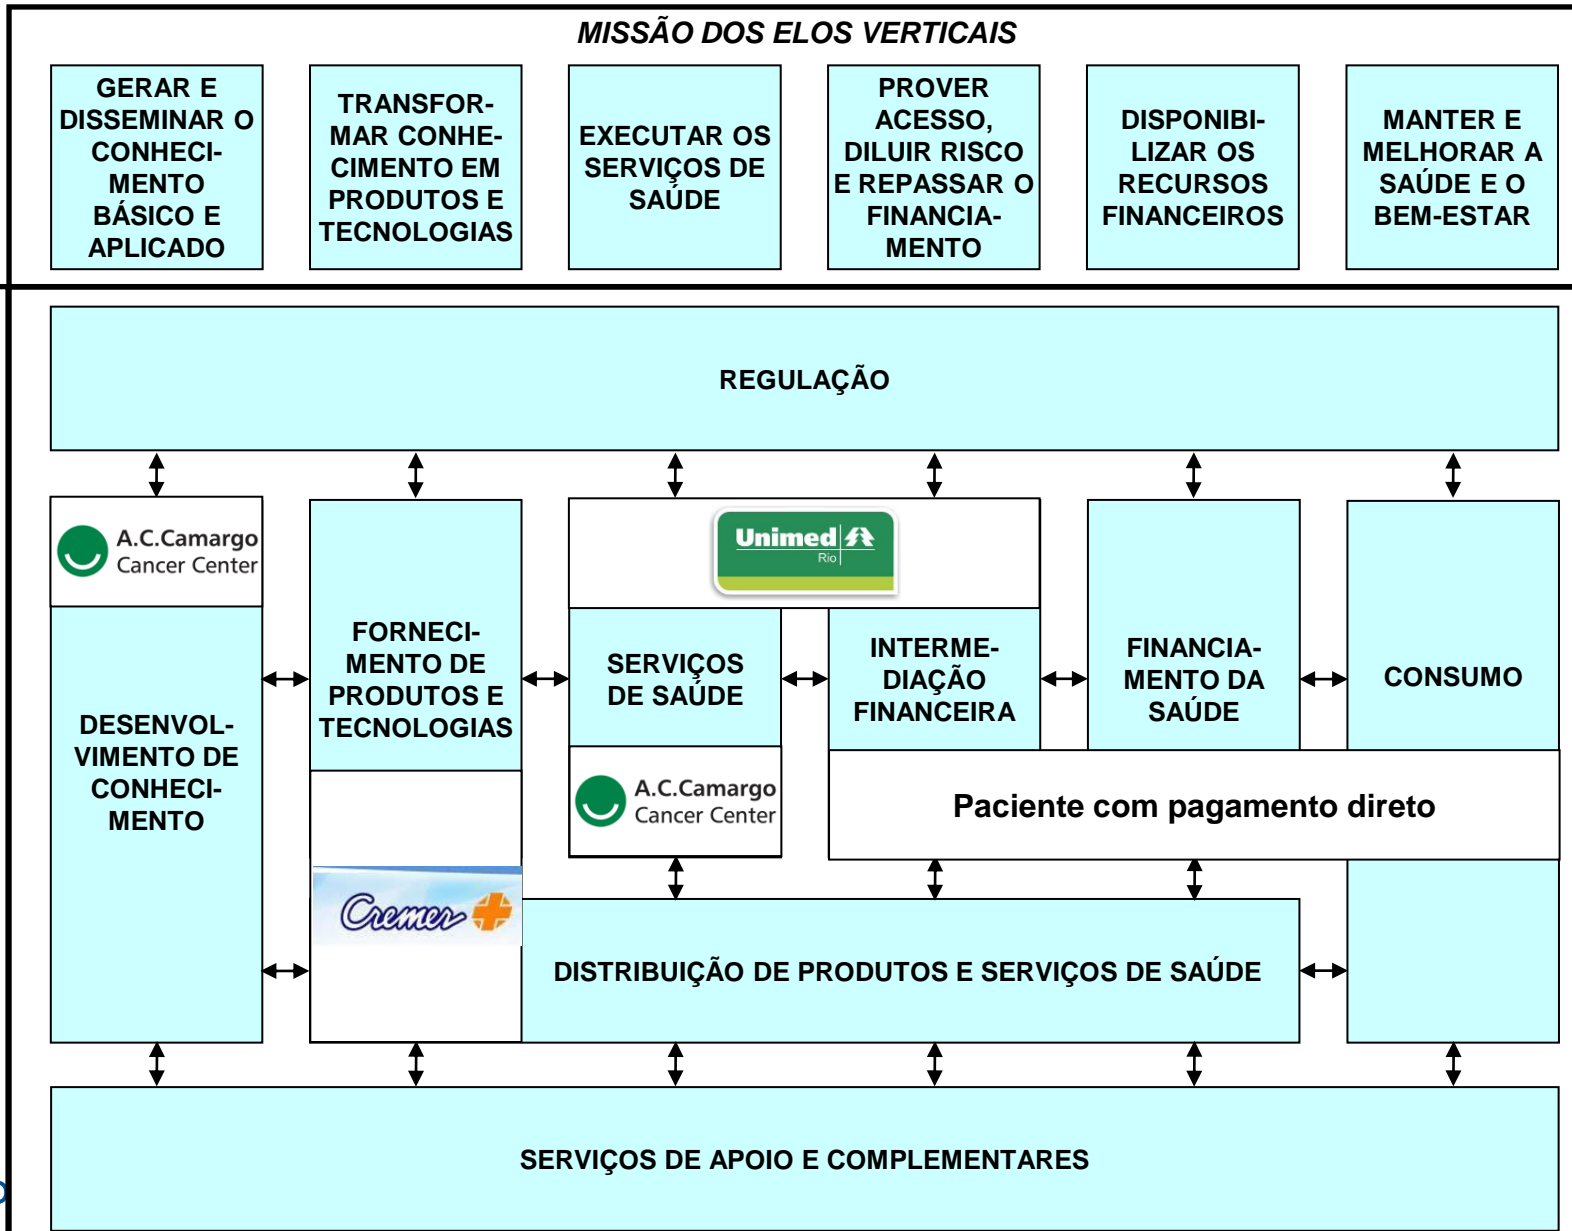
MISSÃO DOS ELOS VERTICAIS

GERAR E DISSEMINAR O CONHECIMENTO BÁSICO E APLICADO

TRANSFORMAR CONHECIMENTO EM PRODUTOS E TECNOLOGIAS

EXECUTAR OS SERVIÇOS DE SAÚDE

PROVER ACESSO, DILUIR RISCO E REPASSAR O FINANCIAMENTO

DISPONIBILIZAR OS RECURSOS FINANCEIROS

MANTER E MELHORAR A SAÚDE E O BEM-ESTAR

REGULAÇÃO

A.C.Camargo Cancer Center

DESENVOLVIMENTO DE CONHECIMENTO

FORNECIMENTO DE PRODUTOS E TECNOLOGIAS

Cremer

Unimed Rio

SERVIÇOS DE SAÚDE

A.C.Camargo Cancer Center

INTERMEDIAÇÃO FINANCEIRA

FINANCIAMENTO DA SAÚDE

CONSUMO

Paciente com pagamento direto

DISTRIBUIÇÃO DE PRODUTOS E SERVIÇOS DE SAÚDE

SERVIÇOS DE APOIO E COMPLEMENTARES